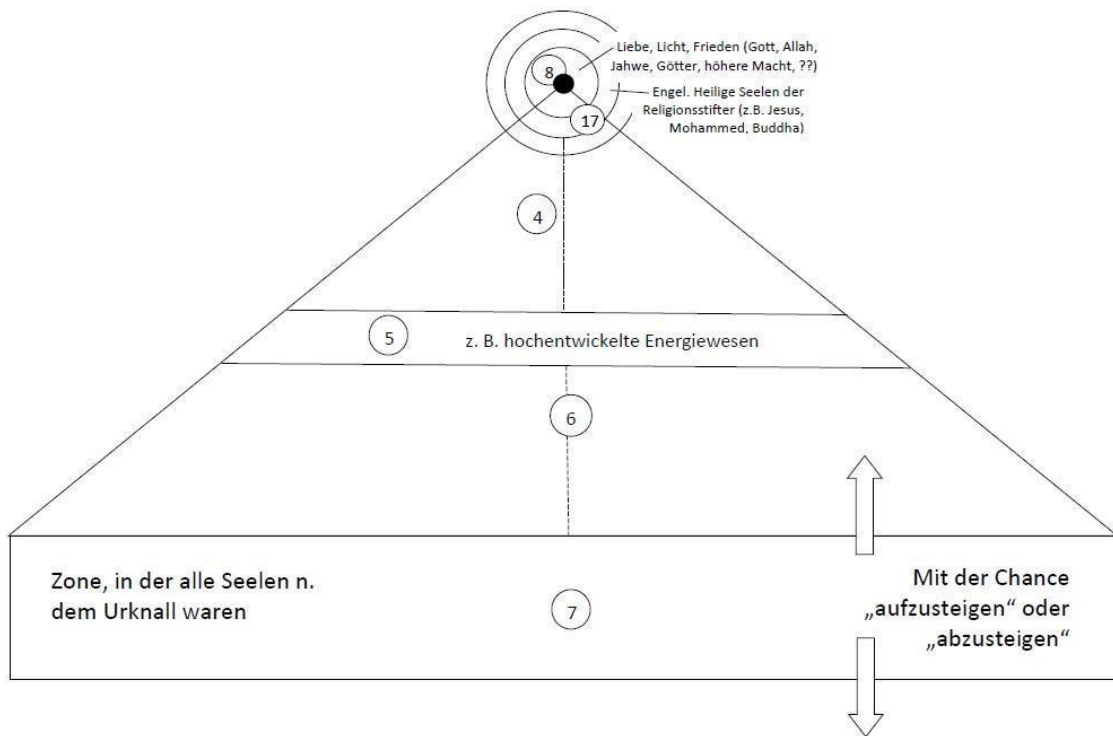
Liebe, Licht, Frieden (Gott, Allah, Jahwe, Götter, höhere Macht, ??)

8

Engel. Heilige Seelen der Religionsstifter (z.B. Jesus, Mohammed, Buddha)

17

4

5

z. B. hochentwickelte Energiewesen

6

Zone, in der alle Seelen n. dem Urknall waren

7

Mit der Chance „aufzusteigen“ oder „abzusteigen“